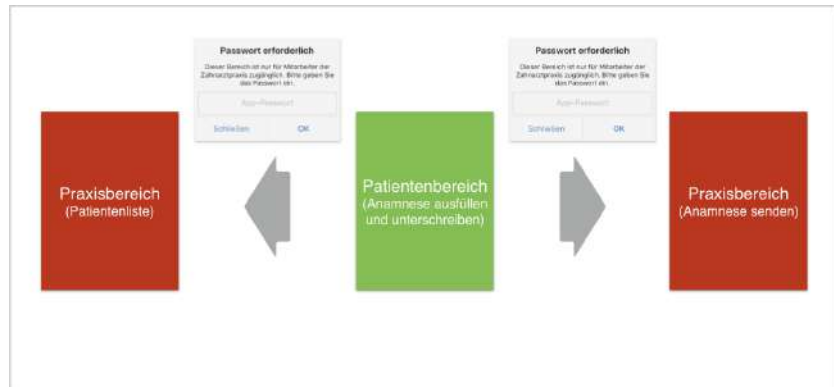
Passwort erforderlich

Dieser Bereich ist nur für Mitarbeiter der Zahnarztpraxis zugänglich. Bitte geben Sie das Passwort ein.

App-Passwort

Schließen

OK

Passwort erforderlich

Dieser Bereich ist nur für Mitarbeiter der Zahnarztpraxis zugänglich. Bitte geben Sie das Passwort ein.

App-Passwort

Schließen

OK

Praxisbereich
(Patientenliste)

Patientenbereich
(Anamnese ausfüllen und unterschreiben)

Praxisbereich
(Anamnese senden)